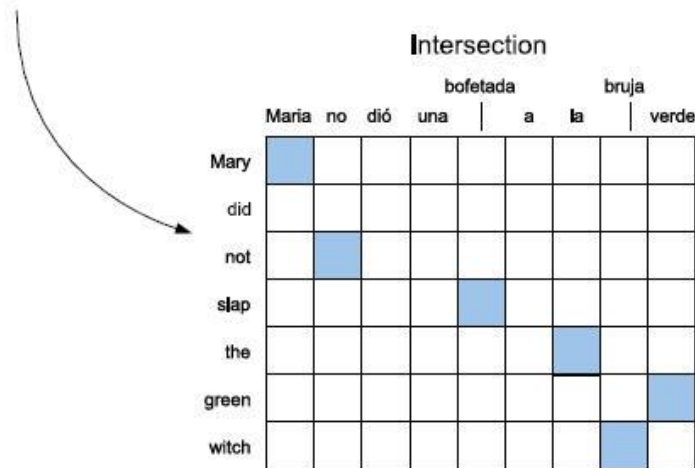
Intersection

| | Maria | no | dió | una | bofetada | a | la | bruja | verde |
|---|---|---|---|---|---|---|---|---|---|
| Mary | | | | | | | | | |
| did | | | | | | | | | |
| not | | | | | | | | | |
| slap | | | | | | | | | |
| the | | | | | | | | | |
| green | | | | | | | | | |
| witch | | | | | | | | | |